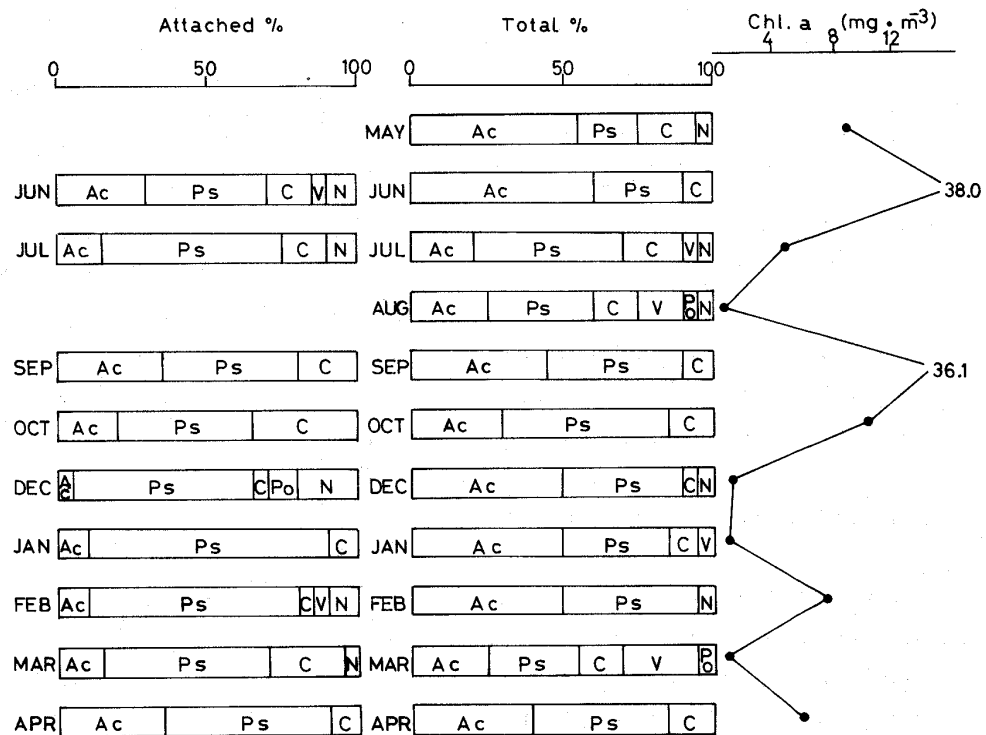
Attached %

0 50 100

Total %

0 50 100

Chl. a (mg • $m^{-3}$)

4 8 12

MAY Ac Ps C N

JUN Ac Ps C V N

JUN Ac Ps C

38.0

JUL Ac Ps C N

JUL Ac Ps C V N

AUG Ac Ps C V Po N

SEP Ac Ps C

SEP Ac Ps C

36.1

OCT Ac Ps C

OCT Ac Ps C

DEC Ac Ps C Po N

DEC Ac Ps C N

JAN Ac Ps C

JAN Ac Ps C V

FEB Ac Ps C V N

FEB Ac Ps N

MAR Ac Ps C N

MAR Ac Ps C V Po

APR Ac Ps C

APR Ac Ps C